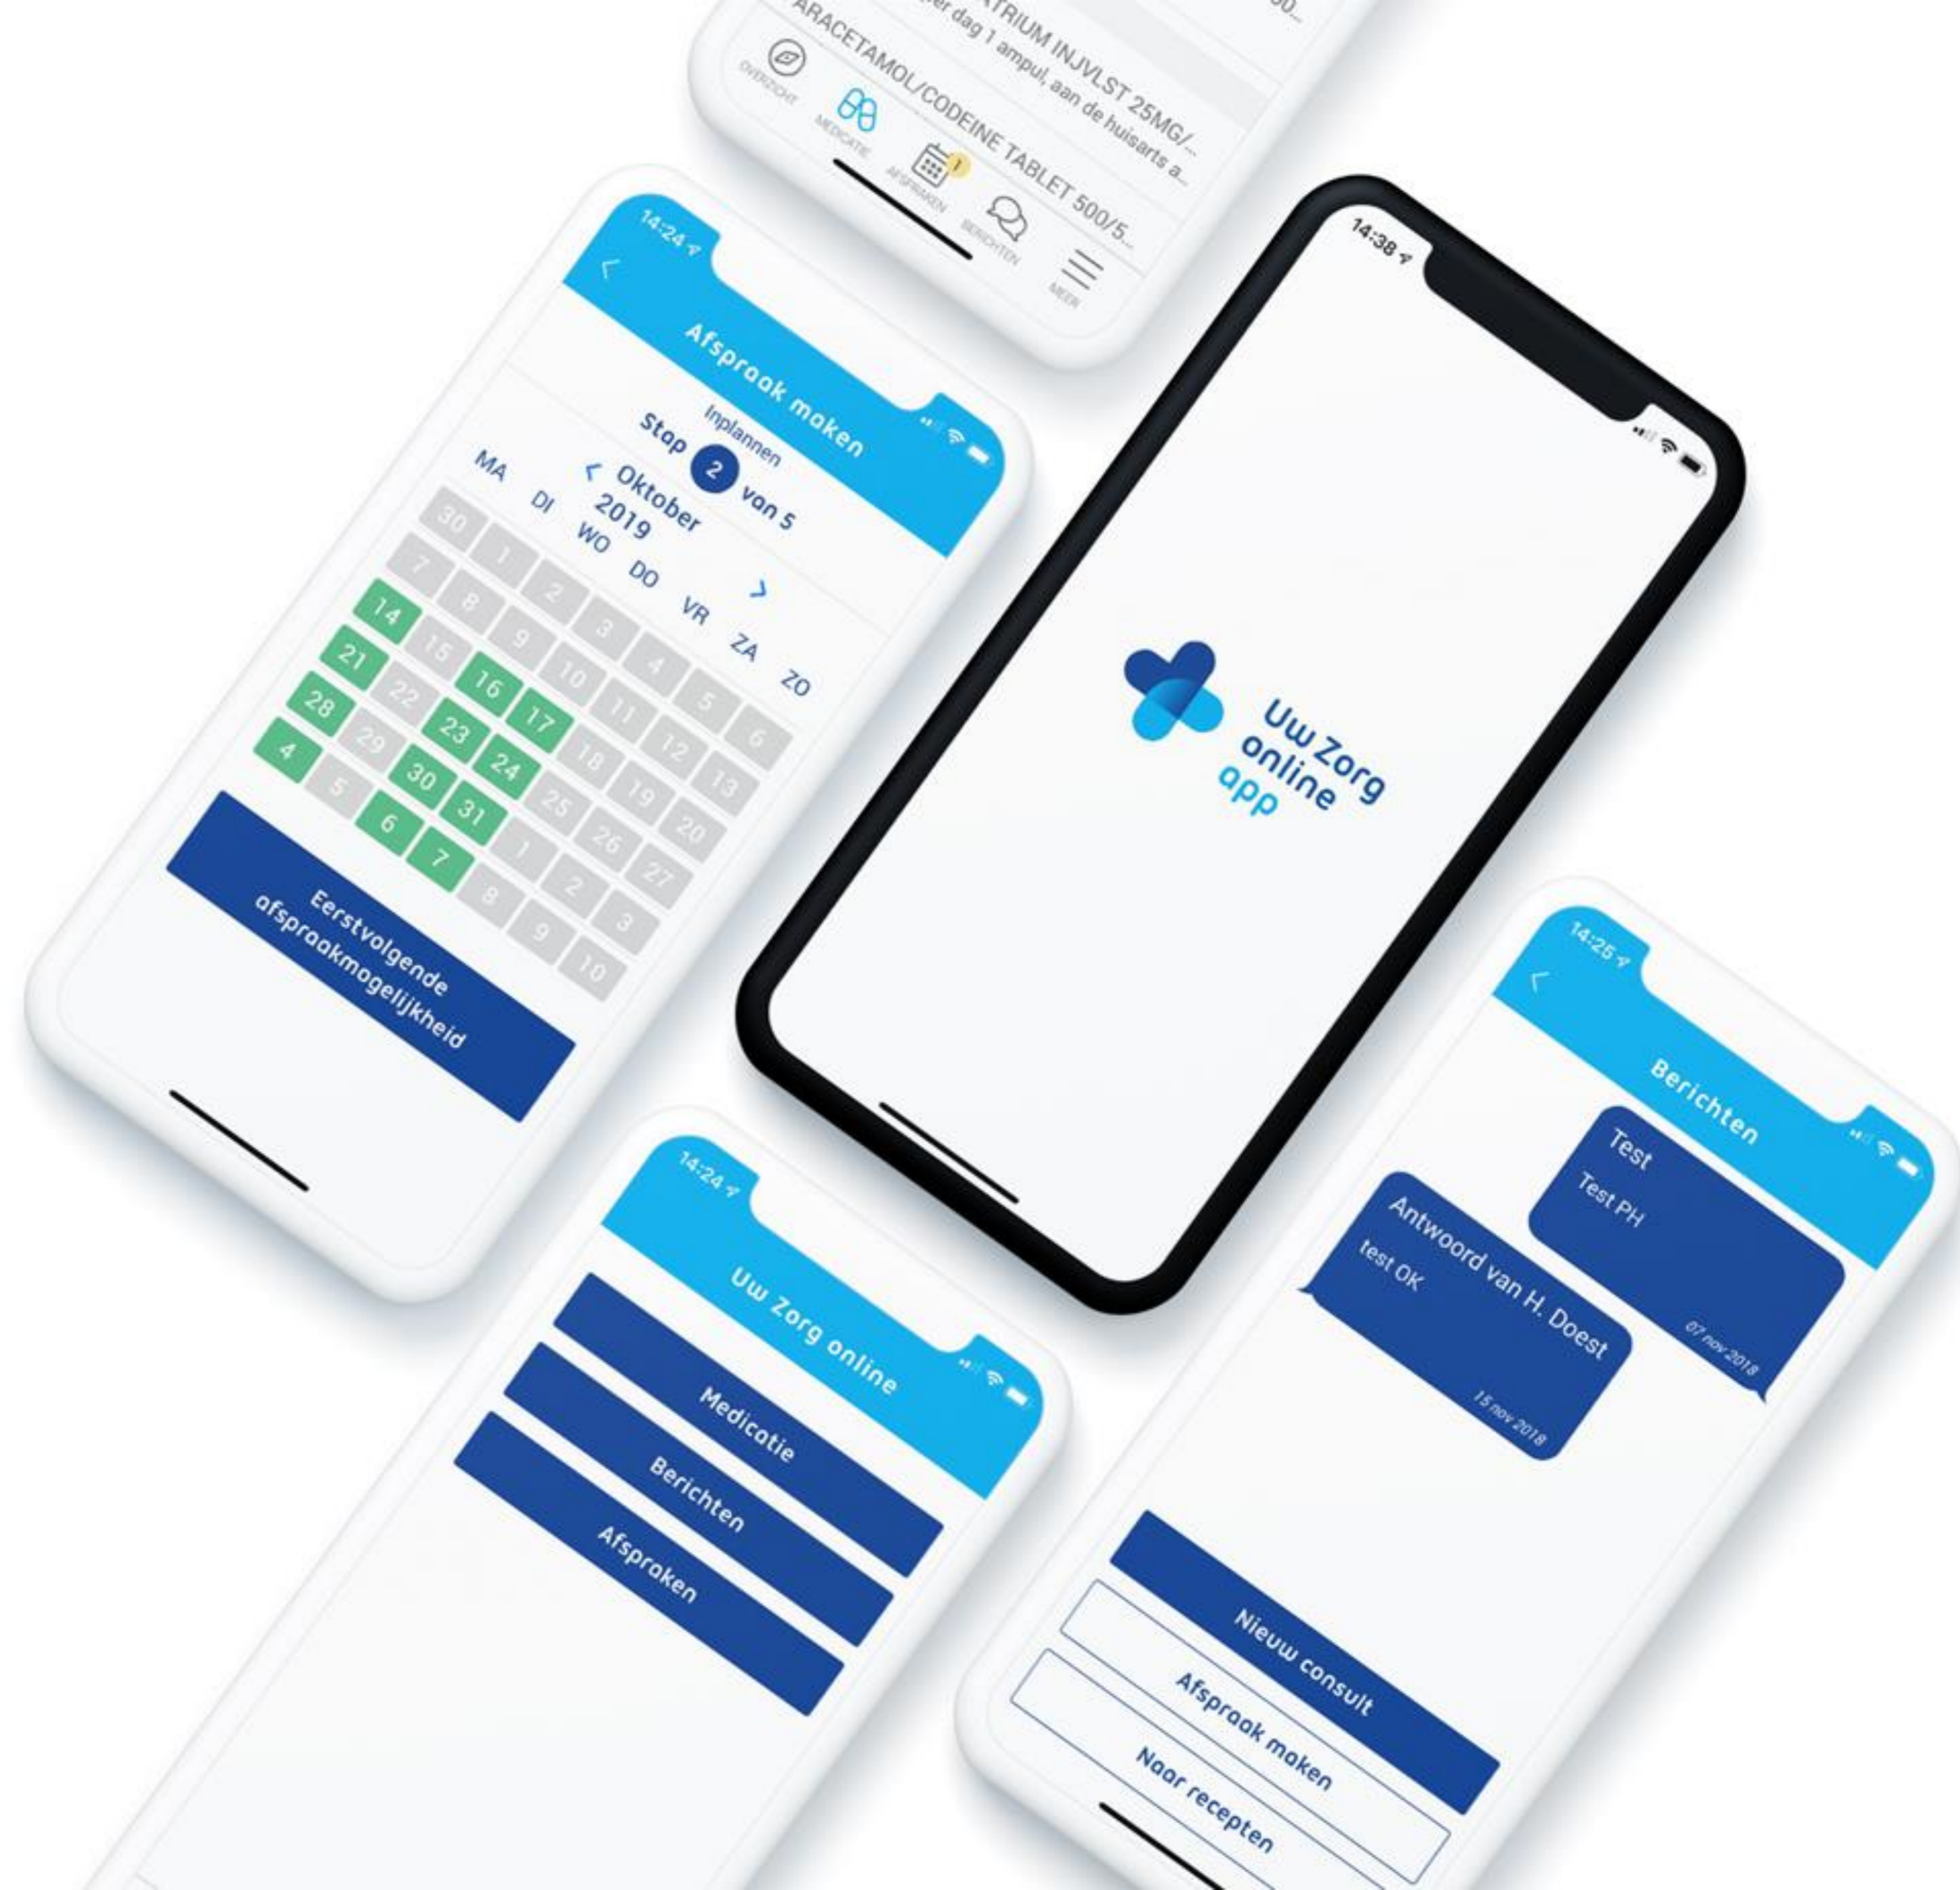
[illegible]ATRIUM INJVLST 25MG/...
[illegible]er dag 1 ampul, aan de huisarts a...
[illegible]ARACETAMOL/CODEINE TABLET 500/5...

OVERZICHT
MEDICATIE
AFSPRAKEN
BERICHTEN
MEER

14:24

Afspraak maken

Inplannen
Stap 2 van 5

< Oktober 2019 >

| MA | DI | WO | DO | VR | ZA | ZO |
|---|---|---|---|---|---|---|
| 30 | 1 | 2 | 3 | 4 | 5 | 6 |
| 7 | 8 | 9 | 10 | 11 | 12 | 13 |
| 14 | 15 | 16 | 17 | 18 | 19 | 20 |
| 21 | 22 | 23 | 24 | 25 | 26 | 27 |
| 28 | 29 | 30 | 31 | 1 | 2 | 3 |
| 4 | 5 | 6 | 7 | 8 | 9 | 10 |

Eerstvolgende afspraakmogelijkheid

14:38

Uw Zorg online app

14:24

Uw Zorg online

Medicatie
Berichten
Afspraken

14:25

Berichten

Test
Test PH
07 nov 2018

Antwoord van H. Doest
test OK
15 nov 2018

Nieuw consult
Afspraak maken
Naar recepten